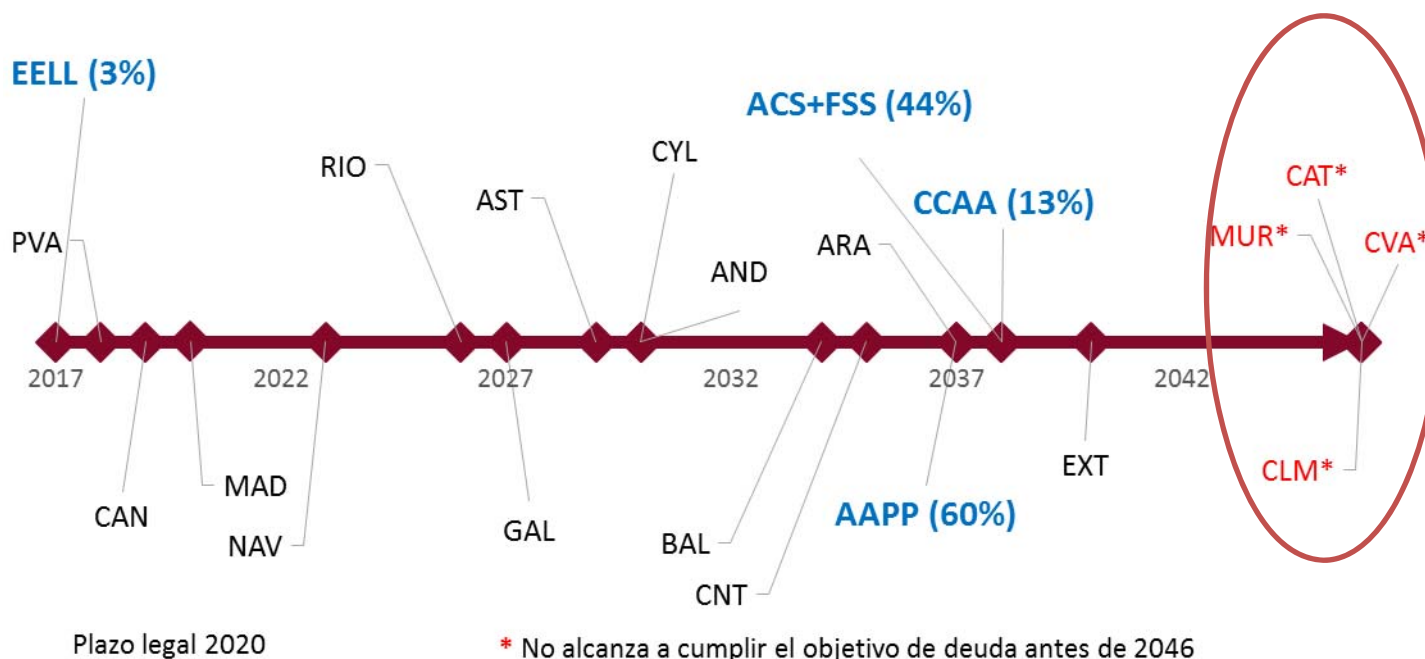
EELL (3%)

PVA

RIO

AST

CYL

ACS+FSS (44%)

CCAA (13%)

ARA

AND

CAT*

MUR*

CVA*

2017

2022

2027

2032

2037

2042

CAN

MAD

NAV

GAL

BAL

CNT

AAPP (60%)

EXT

CLM*

Plazo legal 2020

* No alcanza a cumplir el objetivo de deuda antes de 2046